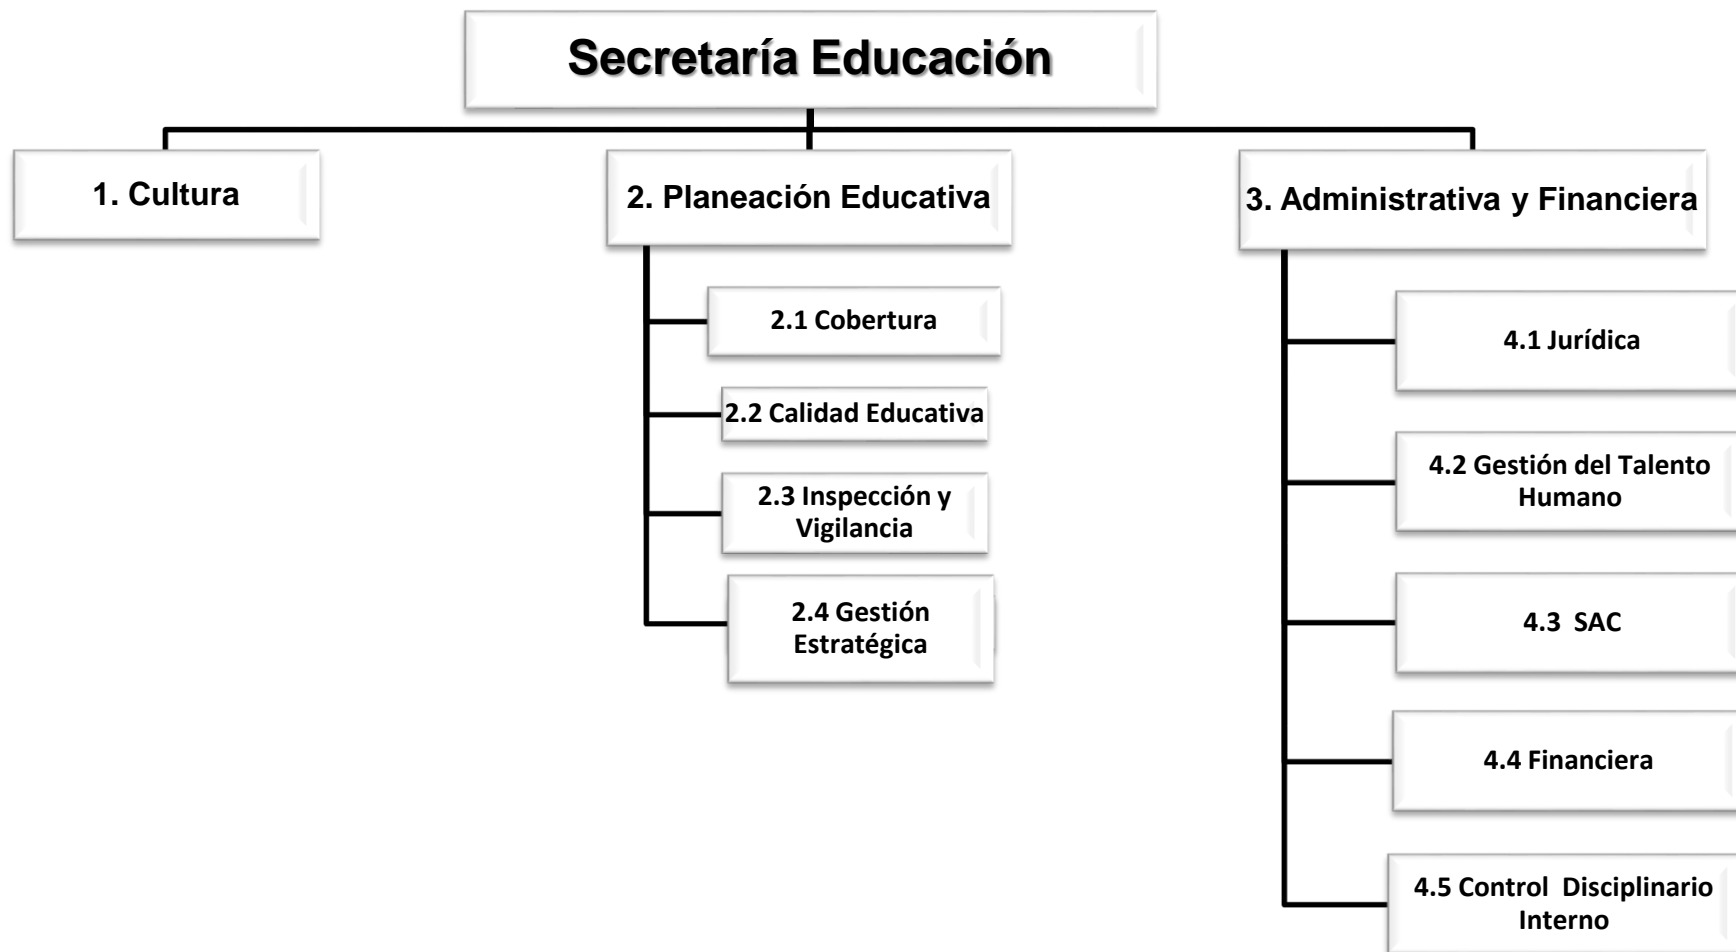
Secretaría Educación

1. Cultura

2. Planeación Educativa

2.1 Cobertura

2.2 Calidad Educativa

2.3 Inspección y Vigilancia

2.4 Gestión Estratégica

3. Administrativa y Financiera

4.1 Jurídica

4.2 Gestión del Talento Humano

4.3 SAC

4.4 Financiera

4.5 Control Disciplinario Interno